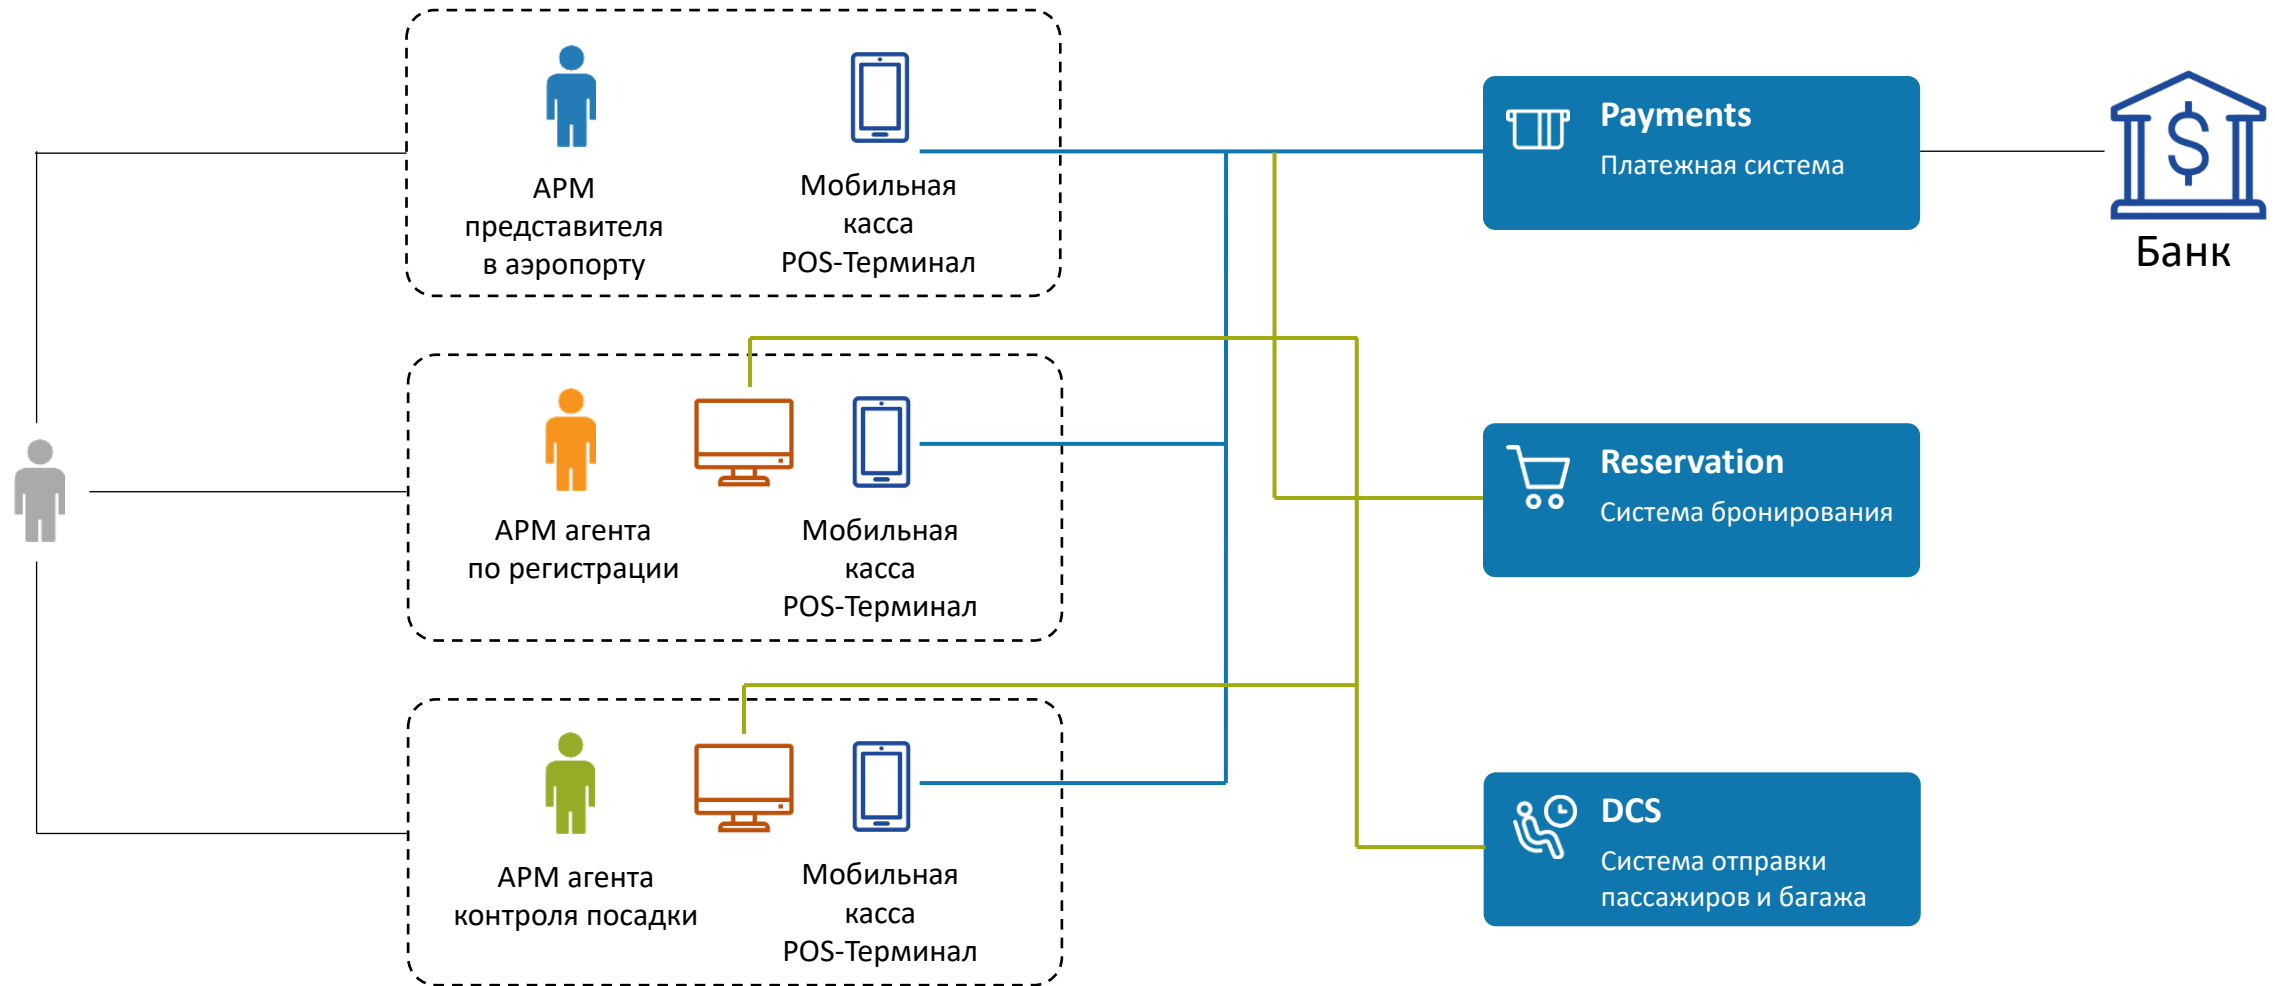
АРМ представителя в аэропорту

Мобильная касса POS-Терминал

Payments
Платежная система

Банк

АРМ агента по регистрации

Мобильная касса POS-Терминал

Reservation
Система бронирования

АРМ агента контроля посадки

Мобильная касса POS-Терминал

DCS
Система отправки пассажиров и багажа